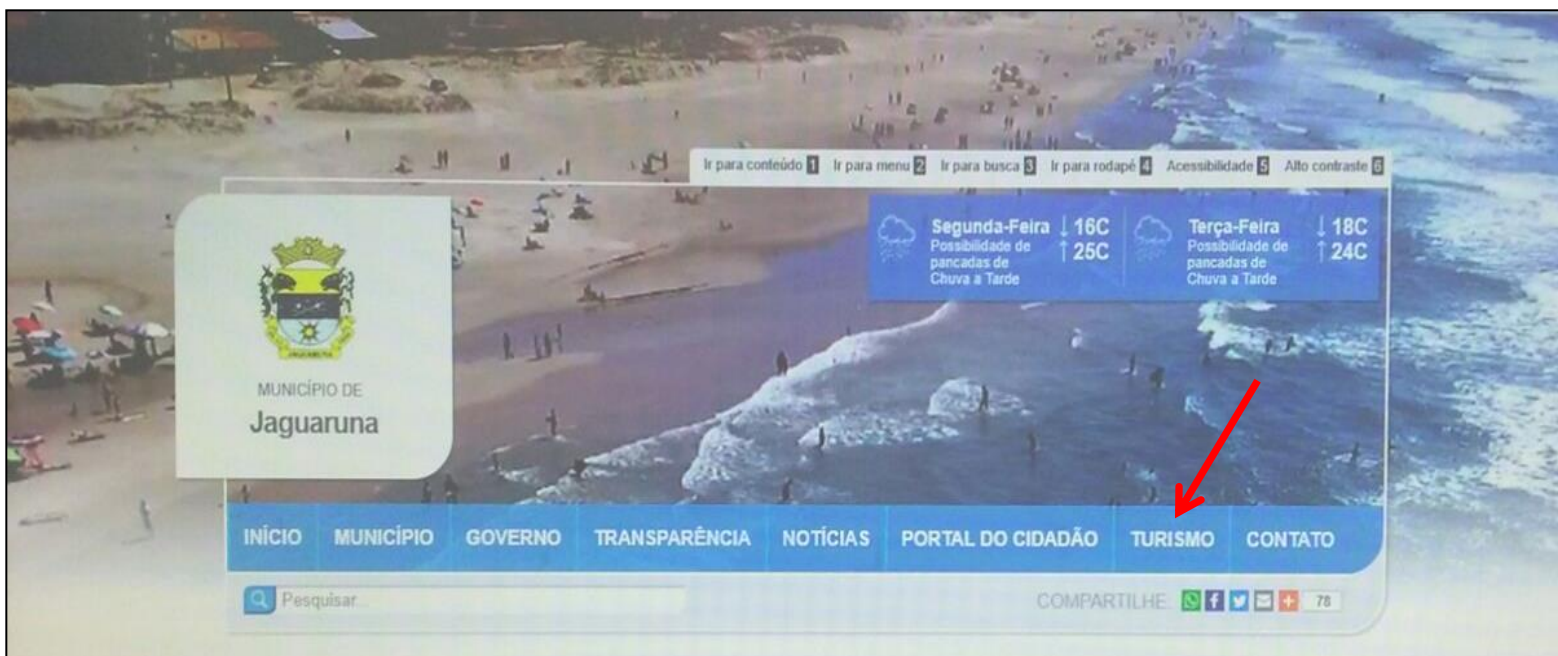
Ir para conteúdo 1 Ir para menu 2 Ir para busca 3 Ir para rodapé 4 Acessibilidade 5 Alto contraste 6

JAGUARUNA

MUNICÍPIO DE
Jaguaruna

Segunda-Feira
Possibilidade de pancadas de Chuva a Tarde
↓ 16C
↑ 25C

Terça-Feira
Possibilidade de pancadas de Chuva a Tarde
↓ 18C
↑ 24C

INÍCIO MUNICÍPIO GOVERNO TRANSPARÊNCIA NOTÍCIAS PORTAL DO CIDADÃO TURISMO CONTATO

Pesquisar...

COMPARTILHE: 78